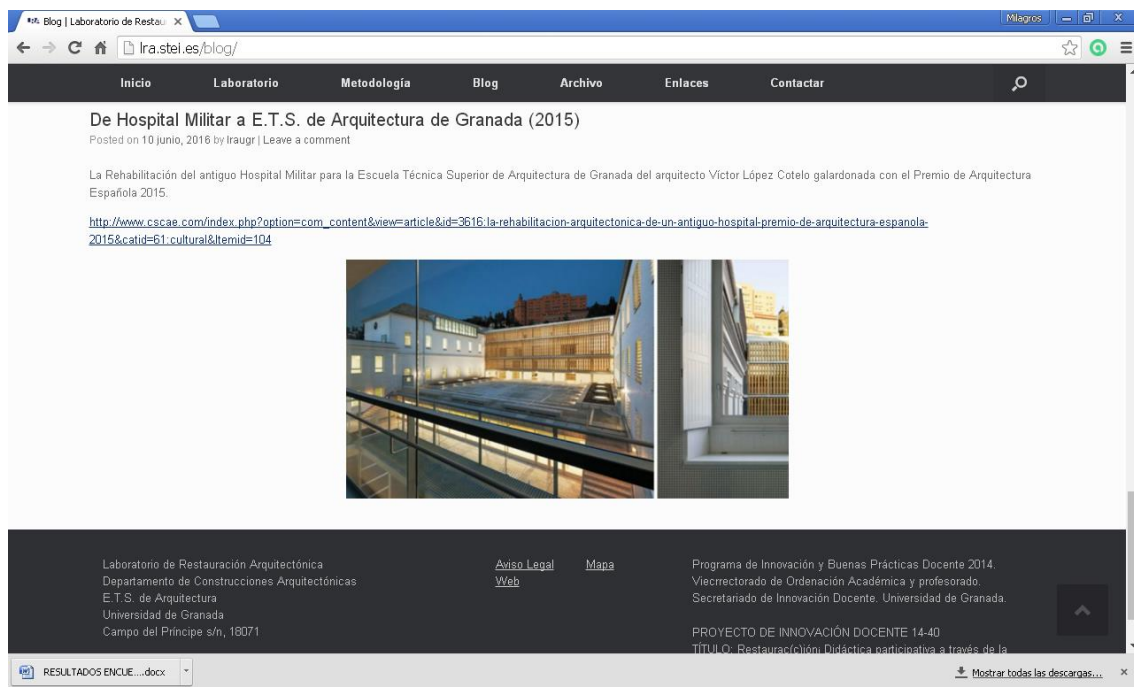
Blog | Laboratorio de Restau ×

Milagros

lra.stei.es/blog/

Inicio Laboratorio Metodología Blog Archivo Enlaces Contactar

De Hospital Militar a E.T.S. de Arquitectura de Granada (2015)

Posted on 10 junio, 2016 by lraugr | Leave a comment

La Rehabilitación del antiguo Hospital Militar para la Escuela Técnica Superior de Arquitectura de Granada del arquitecto Víctor López Cotelo galardonada con el Premio de Arquitectura Española 2015.

http://www.cscae.com/index.php?option=com_content&view=article&id=3616:la-rehabilitacion-arquitectonica-de-un-antiguo-hospital-premio-de-arquitectura-espanola-2015&catid=61:cultural&Itemid=104

Laboratorio de Restauración Arquitectónica
Departamento de Construcciones Arquitectónicas
E.T.S. de Arquitectura
Universidad de Granada
Campo del Príncipe s/n, 18071

Aviso Legal Mapa Web

Programa de Innovación y Buenas Prácticas Docente 2014.
Vicerrectorado de Ordenación Académica y profesorado.
Secretariado de Innovación Docente. Universidad de Granada.

PROYECTO DE INNOVACIÓN DOCENTE 14-40
TÍTULO: Restaurac(c)ión: Didáctica participativa a través de la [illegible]

RESULTADOS ENCUE....docx

Mostrar todas las descargas...